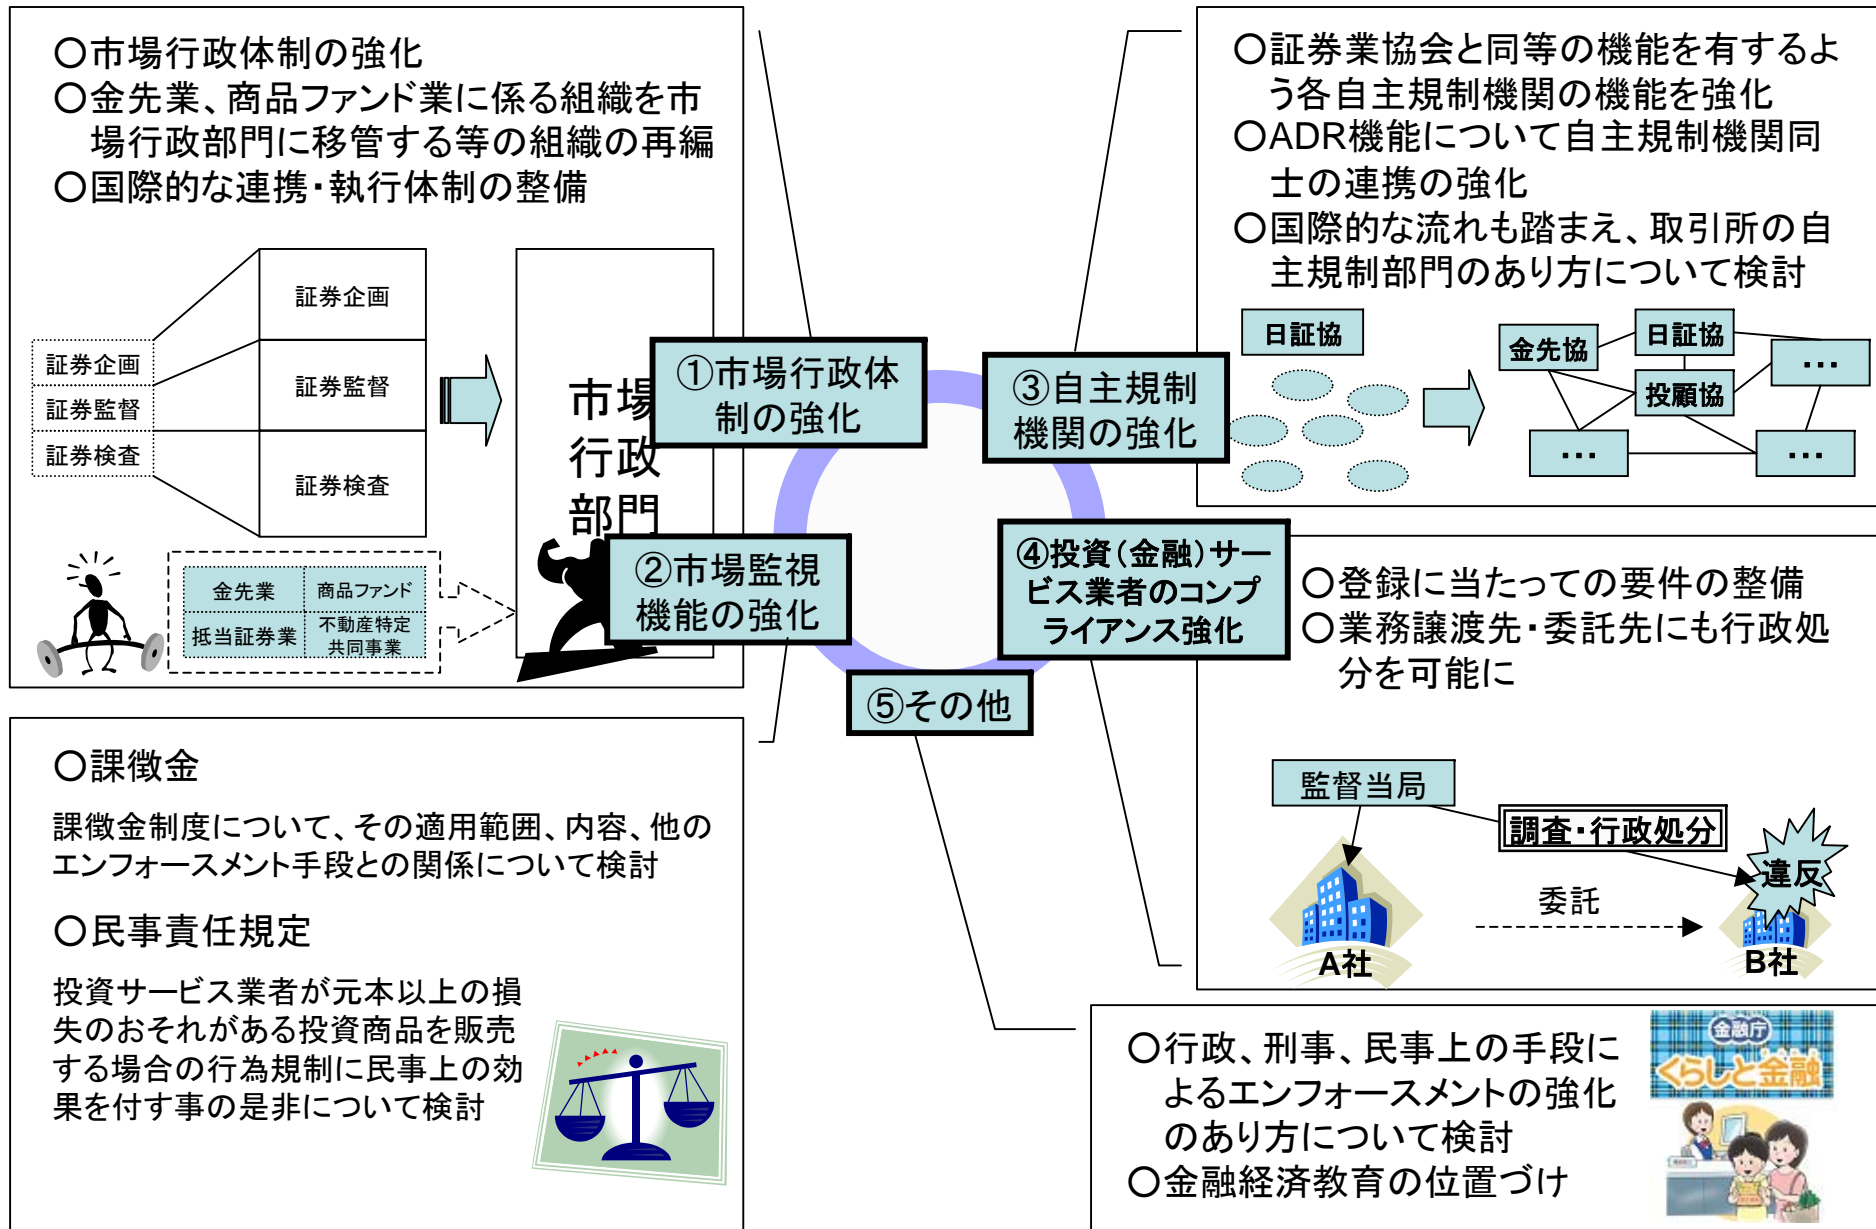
○市場行政体制の強化
○金先業、商品ファンド業に係る組織を市場行政部門に移管する等の組織の再編
○国際的な連携・執行体制の整備

証券企画
証券監督
証券検査

証券企画
証券監督
証券検査

市場行政部門

金先業
商品ファンド
抵当証券業
不動産特定共同事業

①市場行政体制の強化
②市場監視機能の強化
③自主規制機関の強化
④投資(金融)サービス業者のコンプライアンス強化
⑤その他

○証券業協会と同等の機能を有するよう各自主規制機関の機能を強化
○ADR機能について自主規制機関同士の連携の強化
○国際的な流れも踏まえ、取引所の自主規制部門のあり方について検討

日証協
金先協
日証協
投顧協
…
…
…

○登録に当たっての要件の整備
○業務譲渡先・委託先にも行政処分を可能に

監督当局
調査・行政処分
違反
委託
A社
B社

○課徴金
課徴金制度について、その適用範囲、内容、他のエンフォースメント手段との関係について検討

○民事責任規定
投資サービス業者が元本以上の損失のおそれがある投資商品を販売する場合の行為規制に民事上の効果を付す事の是非について検討

○行政、刑事、民事上の手段によるエンフォースメントの強化のあり方について検討
○金融経済教育の位置づけ

金融庁
くらしと金融